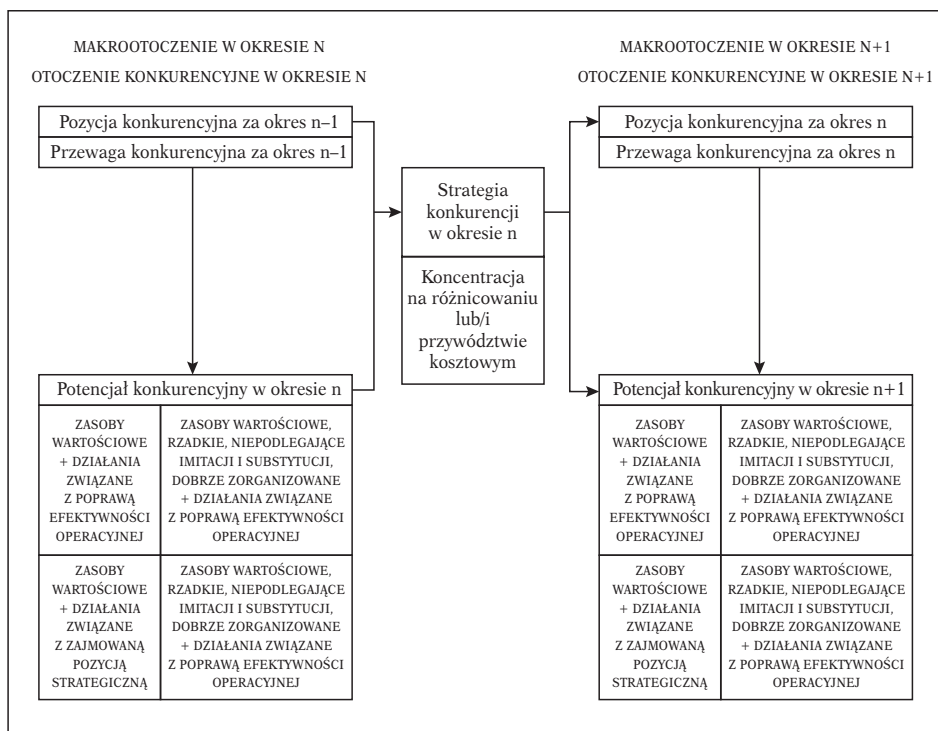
MAKROOTOCZENIE W OKRESIE N

OTOCZENIE KONKURENCYJNE W OKRESIE N

Pozycja konkurencyjna za okres n–1

Przewaga konkurencyjna za okres n–1

Potencjał konkurencyjny w okresie n

| ZASOBY WARTOŚCIOWE + DZIAŁANIA ZWIĄZANE Z POPRAWĄ EFEKTYWNOŚCI OPERACYJNEJ | ZASOBY WARTOŚCIOWE, RZADKIE, NIEPODLEGAJĄCE IMITACJI I SUBSTYTUCJI, DOBRZE ZORGANIZOWANE + DZIAŁANIA ZWIĄZANE Z POPRAWĄ EFEKTYWNOŚCI OPERACYJNEJ |
|---|---|
| ZASOBY WARTOŚCIOWE + DZIAŁANIA ZWIĄZANE Z ZAJMOWANĄ POZYCJĄ STRATEGICZNĄ | ZASOBY WARTOŚCIOWE, RZADKIE, NIEPODLEGAJĄCE IMITACJI I SUBSTYTUCJI, DOBRZE ZORGANIZOWANE + DZIAŁANIA ZWIĄZANE Z POPRAWĄ EFEKTYWNOŚCI OPERACYJNEJ |

Strategia konkurencji w okresie n

Koncentracja na różnicowaniu lub/i przywództwie kosztowym

MAKROOTOCZENIE W OKRESIE N+1

OTOCZENIE KONKURENCYJNE W OKRESIE N+1

Pozycja konkurencyjna za okres n

Przewaga konkurencyjna za okres n

Potencjał konkurencyjny w okresie n+1

| ZASOBY WARTOŚCIOWE + DZIAŁANIA ZWIĄZANE Z POPRAWĄ EFEKTYWNOŚCI OPERACYJNEJ | ZASOBY WARTOŚCIOWE, RZADKIE, NIEPODLEGAJĄCE IMITACJI I SUBSTYTUCJI, DOBRZE ZORGANIZOWANE + DZIAŁANIA ZWIĄZANE Z POPRAWĄ EFEKTYWNOŚCI OPERACYJNEJ |
|---|---|
| ZASOBY WARTOŚCIOWE + DZIAŁANIA ZWIĄZANE Z ZAJMOWANĄ POZYCJĄ STRATEGICZNĄ | ZASOBY WARTOŚCIOWE, RZADKIE, NIEPODLEGAJĄCE IMITACJI I SUBSTYTUCJI, DOBRZE ZORGANIZOWANE + DZIAŁANIA ZWIĄZANE Z POPRAWĄ EFEKTYWNOŚCI OPERACYJNEJ |